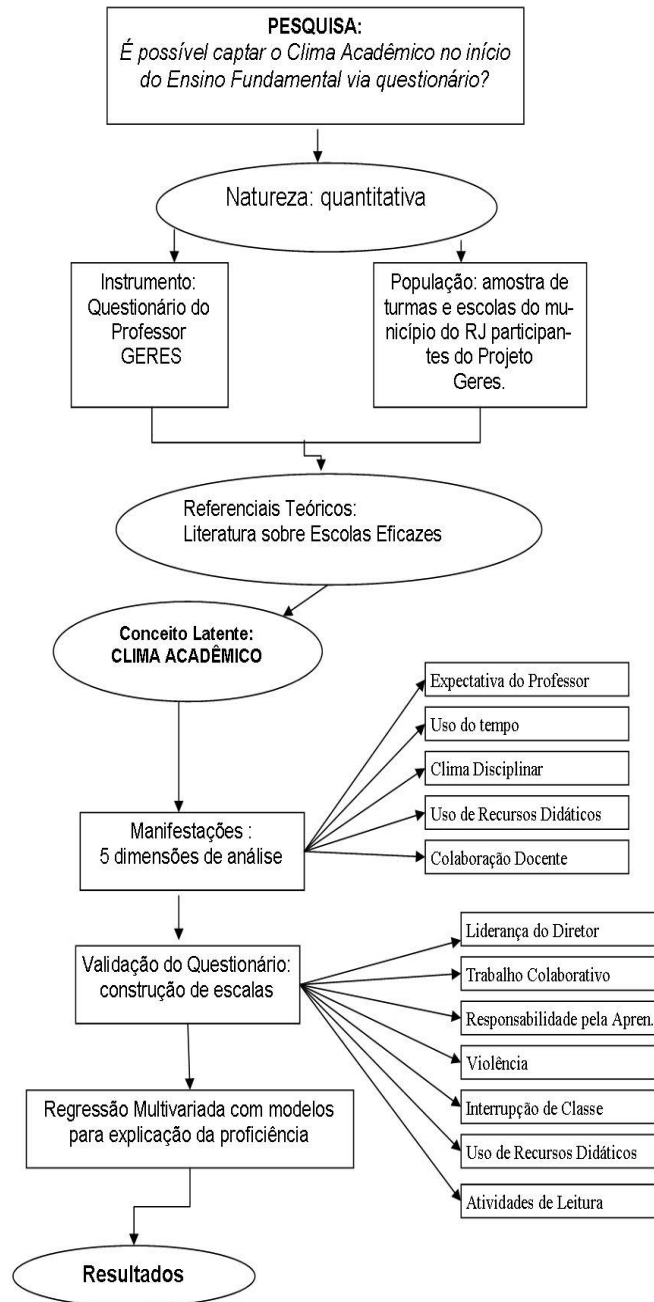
PESQUISA:
É possível captar o Clima Acadêmico no início do Ensino Fundamental via questionário?

Natureza: quantitativa

Instrumento: Questionário do Professor GERES

População: amostra de turmas e escolas do município do RJ participantes do Projeto Geres.

Referenciais Teóricos: Literatura sobre Escolas Eficazes

Conceito Latente: CLIMA ACADÊMICO

Expectativa do Professor

Uso do tempo

Clima Disciplinar

Uso de Recursos Didáticos

Colaboração Docente

Manifestações : 5 dimensões de análise

Liderança do Diretor

Trabalho Colaborativo

Responsabilidade pela Apren.

Violência

Interrupção de Classe

Uso de Recursos Didáticos

Atividades de Leitura

Validação do Questionário: construção de escalas

Regressão Multivariada com modelos para explicação da proficiência

Resultados